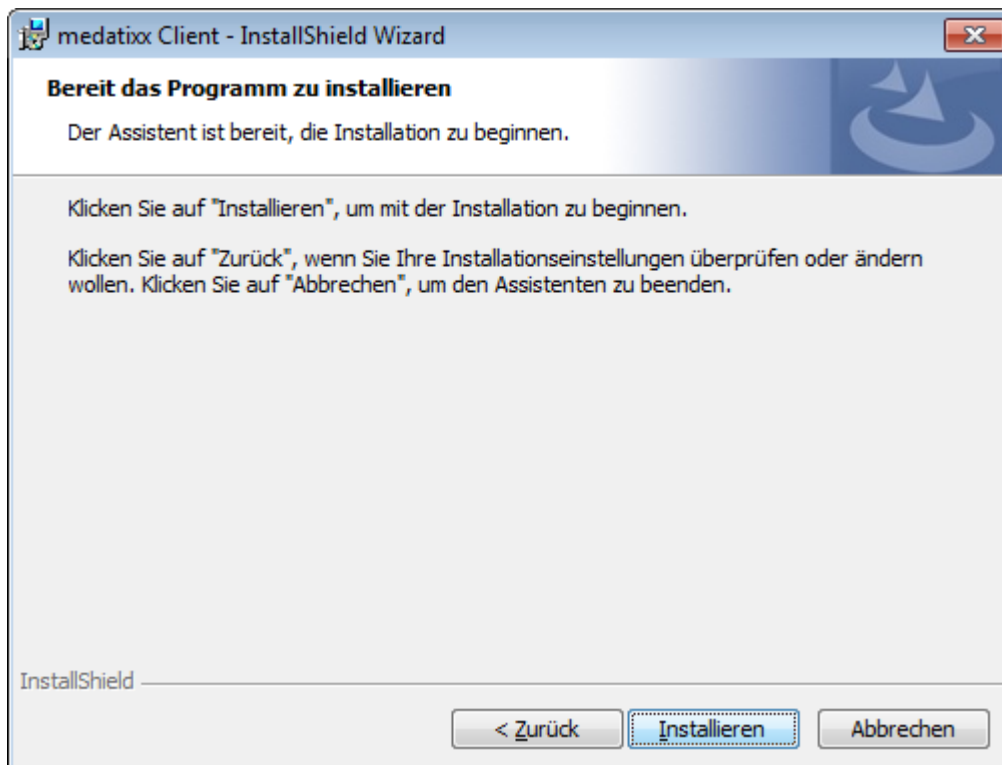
medatixx Client - InstallShield Wizard

Bereit das Programm zu installieren

Der Assistent ist bereit, die Installation zu beginnen.

Klicken Sie auf "Installieren", um mit der Installation zu beginnen.

Klicken Sie auf "Zurück", wenn Sie Ihre Installationseinstellungen überprüfen oder ändern wollen. Klicken Sie auf "Abbrechen", um den Assistenten zu beenden.

InstallShield

< Zurück

Installieren

Abbrechen